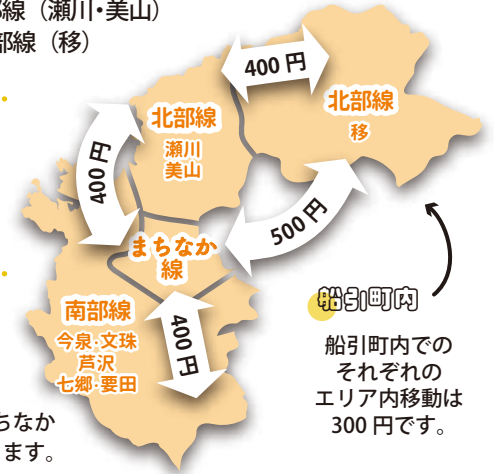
部線（瀬川･美山）
部線（移）

400 円

北部線
移

北部線
瀬川
美山

400 円

500 円

まちなか
線

南部線
今泉･文珠
芦沢
七郷･要田

400 円

船引町内

船引町内での
それぞれの
エリア内移動は
300 円です。

ちなか
ます。